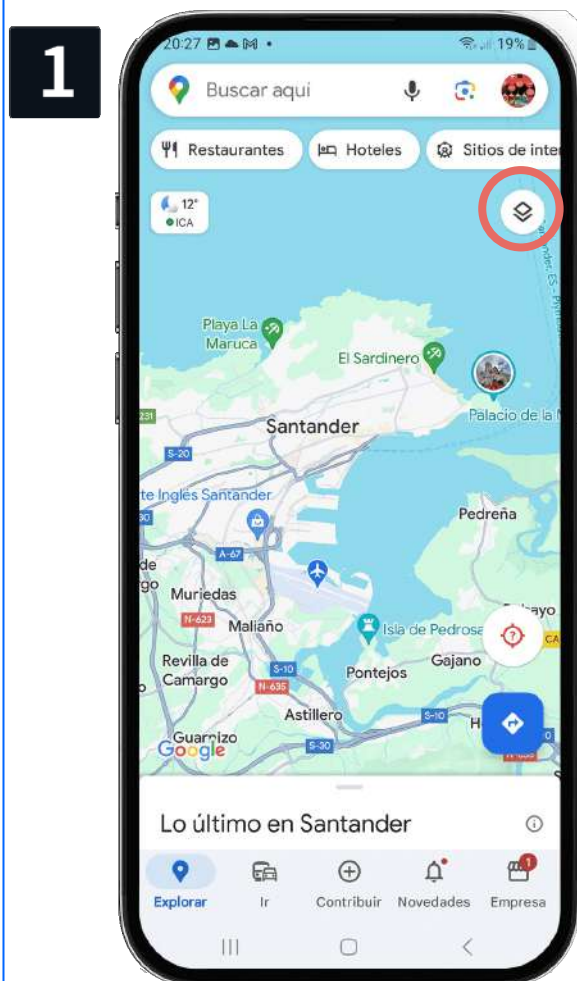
1

20:27 19%

Buscar aquí

Restaurantes Hoteles Sitios de inter

12°
ICA

Playa La Maruca

El Sardinero

Palacio de la M

Santander

S-20

te Inglés Santander

Pedreña

A-67

de
go

Muriedas

N-623

Maliaño

Isla de Pedrosa

ayo

Revilla de Camargo

S-10

N-635

Pontejos

Gajano

Astillero

S-10

Guarnizo

S-30

Google

Lo último en Santander

Explorar

Ir

Contribuir

Novedades

1

Empresa